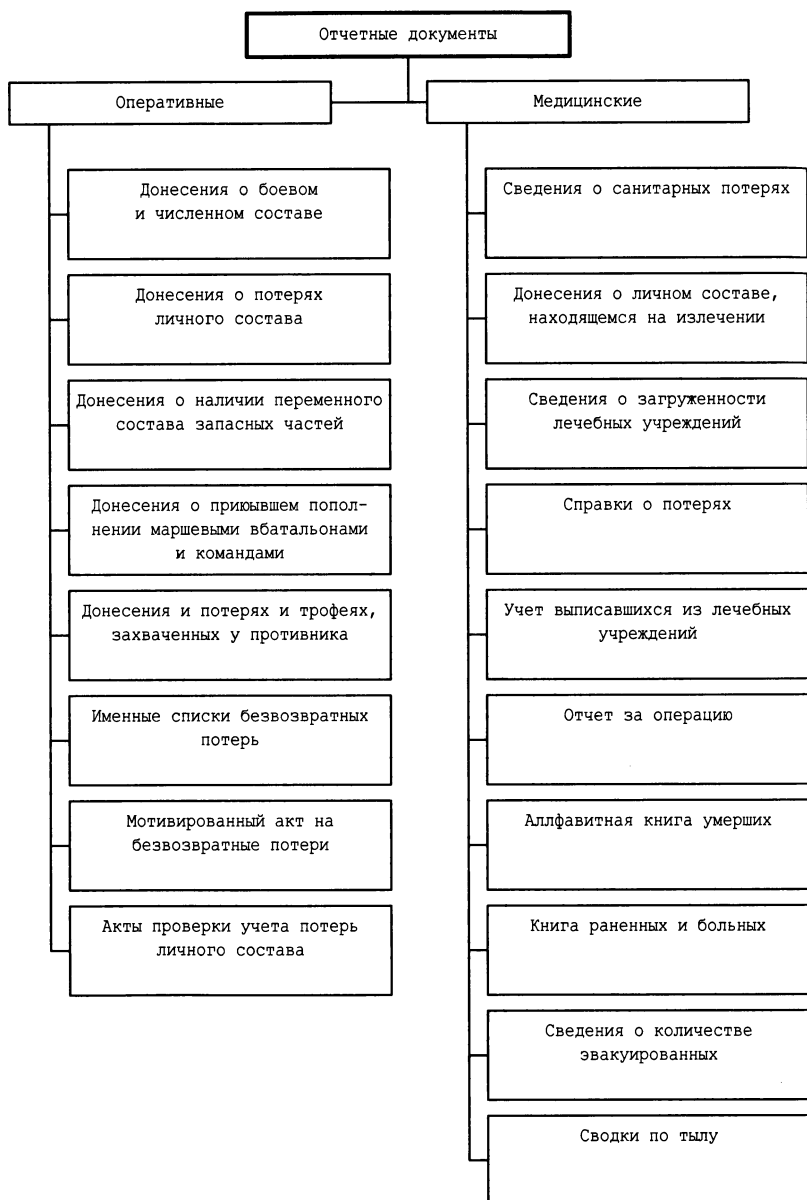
Отчетные документы

Оперативные

Донесения о боевом и численном составе

Донесения о потерях личного состава

Донесения о наличии переменного состава запасных частей

Донесения о прикывшем пополнении маршевыми вбатальонами и командами

Донесения и потерях и трофеях, захваченных у противника

Именные списки безвозвратных потерь

Мотивированный акт на безвозвратные потери

Акты проверки учета потерь личного состава

Медицинские

Сведения о санитарных потерях

Донесения о личном составе, находящемся на излечении

Сведения о загруженности лечебных учреждений

Справки о потерях

Учет выписавшихся из лечебных учреждений

Отчет за операцию

Аллфавитная книга умерших

Книга раненных и больных

Сведения о количестве эвакуированных

Сводки по тылу